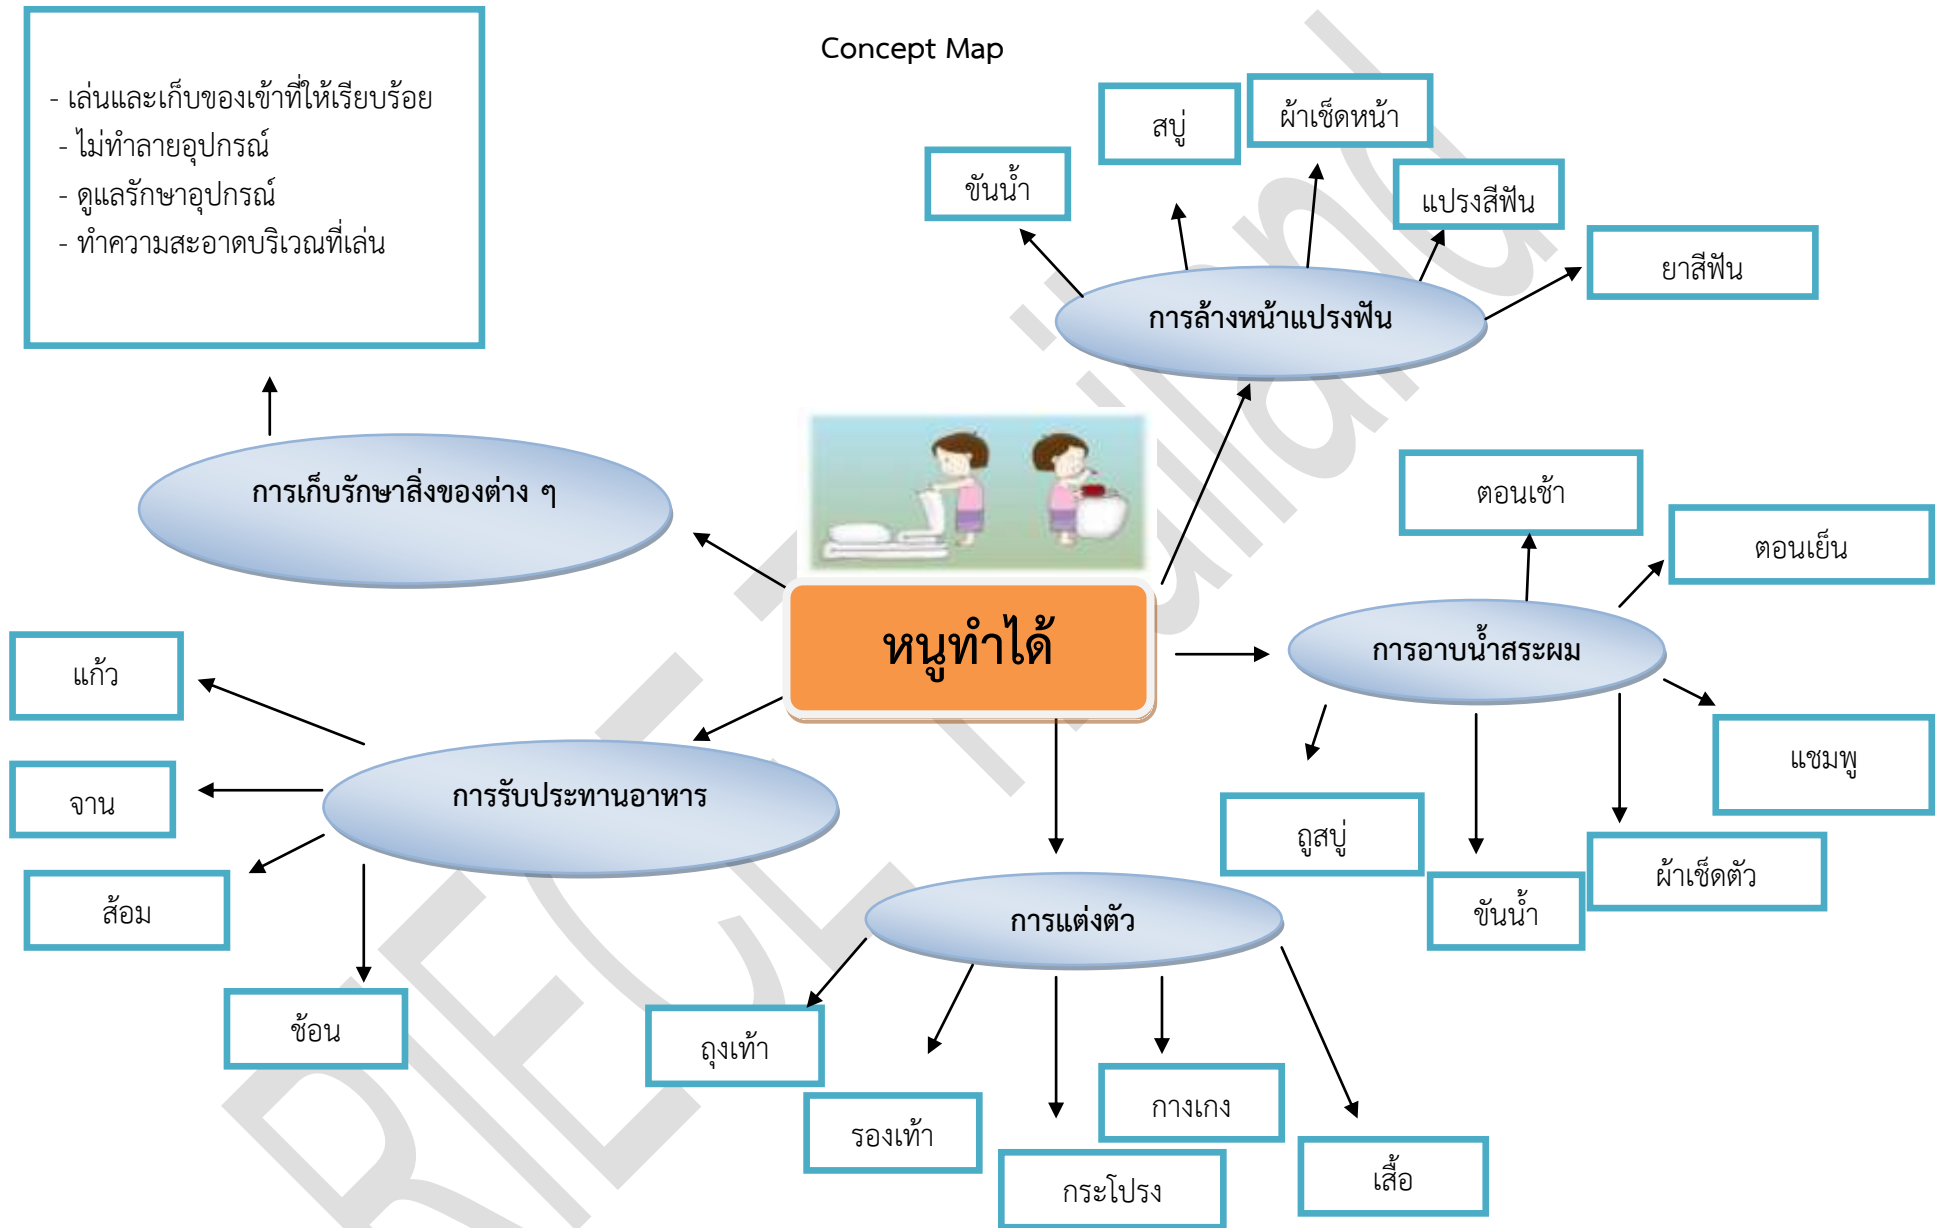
Concept Map

- เล่นและเก็บของเข้าที่ให้เรียบร้อย
- ไม่ทำลายอุปกรณ์
- ดูแลรักษาอุปกรณ์
- ทำความสะอาดบริเวณที่เล่น

ขันน้ำ

สบู่

ผ้าเช็ดหน้า

แปรงสีฟัน

ยาสีฟัน

การล้างหน้าแปรงฟัน

การเก็บรักษาสิ่งของต่าง ๆ

หนูทำได้

ตอนเช้า

ตอนเย็น

การอาบน้ำสระผม

แชมพู

ผ้าเช็ดตัว

ถูสบู่

ขันน้ำ

แก้ว

จาน

ส้อม

ช้อน

การรับประทานอาหาร

การแต่งตัว

ถุงเท้า

รองเท้า

กระโปรง

กางเกง

เสื้อ